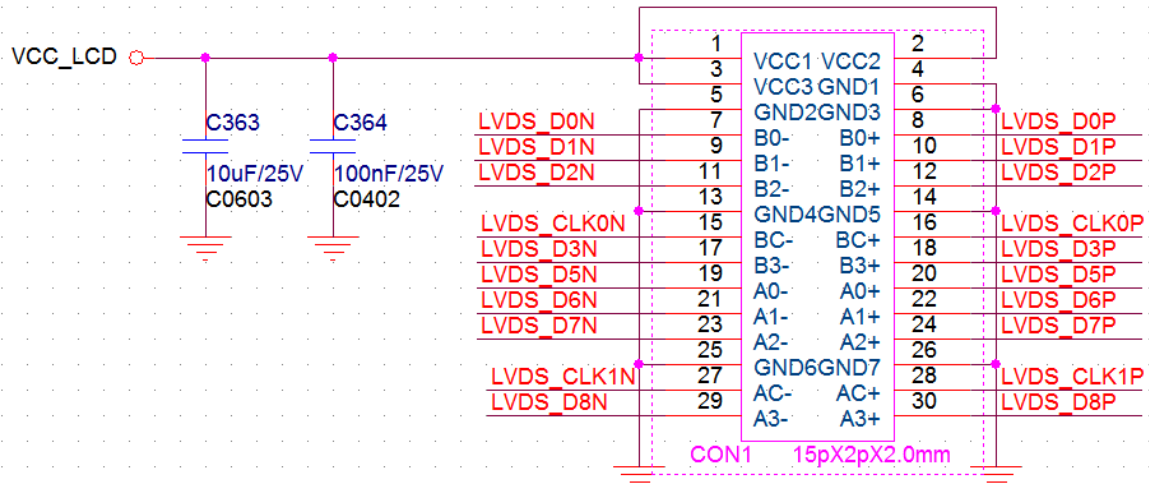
VCC_LCD

C363
10uF/25V
C0603

C364
100nF/25V
C0402

| | 1 | VCC1 | VCC2 | 2 | |
|---|---|---|---|---|---|
| | 3 | VCC3 | GND1 | 4 | |
| | 5 | GND2 | GND3 | 6 | |
| LVDS_D0N | 7 | B0- | B0+ | 8 | LVDS_D0P |
| LVDS_D1N | 9 | B1- | B1+ | 10 | LVDS_D1P |
| LVDS_D2N | 11 | B2- | B2+ | 12 | LVDS_D2P |
| | 13 | GND4 | GND5 | 14 | |
| LVDS_CLK0N | 15 | BC- | BC+ | 16 | LVDS_CLK0P |
| LVDS_D3N | 17 | B3- | B3+ | 18 | LVDS_D3P |
| LVDS_D5N | 19 | A0- | A0+ | 20 | LVDS_D5P |
| LVDS_D6N | 21 | A1- | A1+ | 22 | LVDS_D6P |
| LVDS_D7N | 23 | A2- | A2+ | 24 | LVDS_D7P |
| | 25 | GND6 | GND7 | 26 | |
| LVDS_CLK1N | 27 | AC- | AC+ | 28 | LVDS_CLK1P |
| LVDS_D8N | 29 | A3- | A3+ | 30 | LVDS_D8P |

CON1 15pX2pX2.0mm